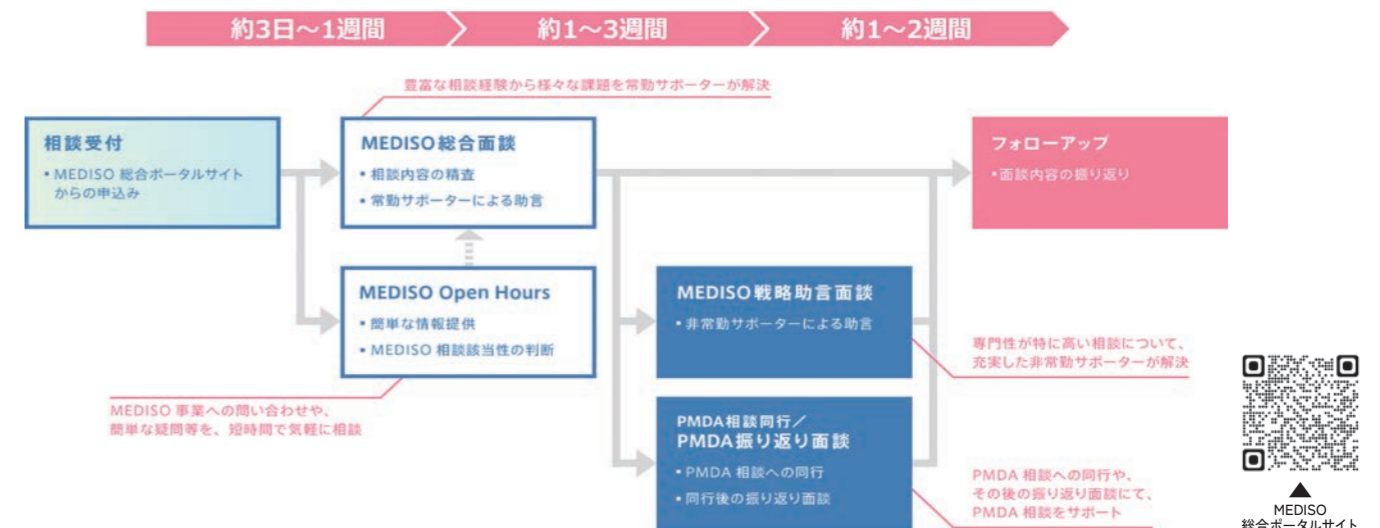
約3日～1週間

約1～3週間

約1～2週間

豊富な相談経験から様々な課題を常勤サポーターが解決

相談受付
• MEDISO 総合ポータルサイトからの申込み

MEDISO総合面談
• 相談内容の精査
• 常勤サポーターによる助言

フォローアップ
• 面談内容の振り返り

MEDISO Open Hours
• 簡単な情報提供
• MEDISO 相談該当性の判断

MEDISO 事業への問い合わせや、簡単な疑問等を、短時間で気軽に相談

MEDISO戦略助言面談
• 非常勤サポーターによる助言

専門性が特に高い相談について、充実した非常勤サポーターが解決

PMDA相談同行／
PMDA振り返り面談
• PMDA 相談への同行
• 同行後の振り返り面談

PMDA 相談への同行や、その後の振り返り面談にて、PMDA 相談をサポート

MEDISO
総合ポータルサイト